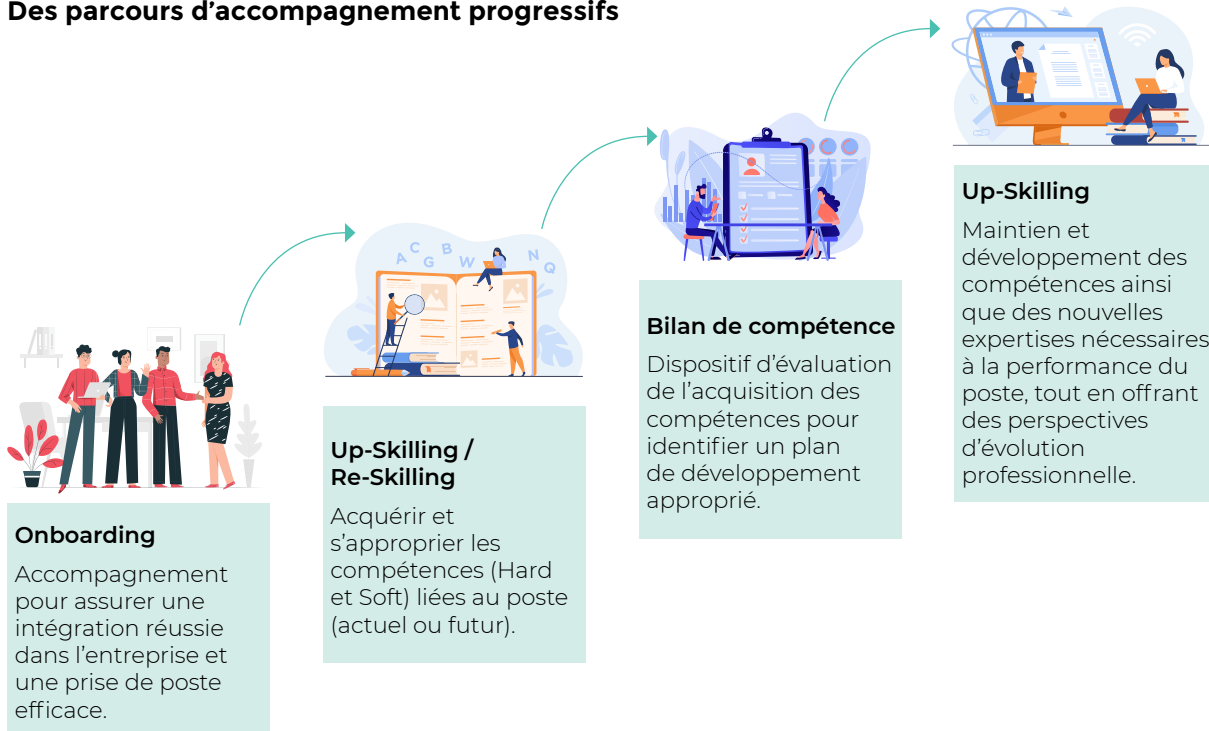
Des parcours d’accompagnement progressifs

Onboarding

Accompagnement pour assurer une intégration réussie dans l’entreprise et une prise de poste efficace.

A C B W G N Q

Up-Skilling / Re-Skilling

Acquérir et s’approprier les compétences (Hard et Soft) liées au poste (actuel ou futur).

Bilan de compétence

Dispositif d’évaluation de l’acquisition des compétences pour identifier un plan de développement approprié.

Up-Skilling

Maintien et développement des compétences ainsi que des nouvelles expertises nécessaires à la performance du poste, tout en offrant des perspectives d’évolution professionnelle.